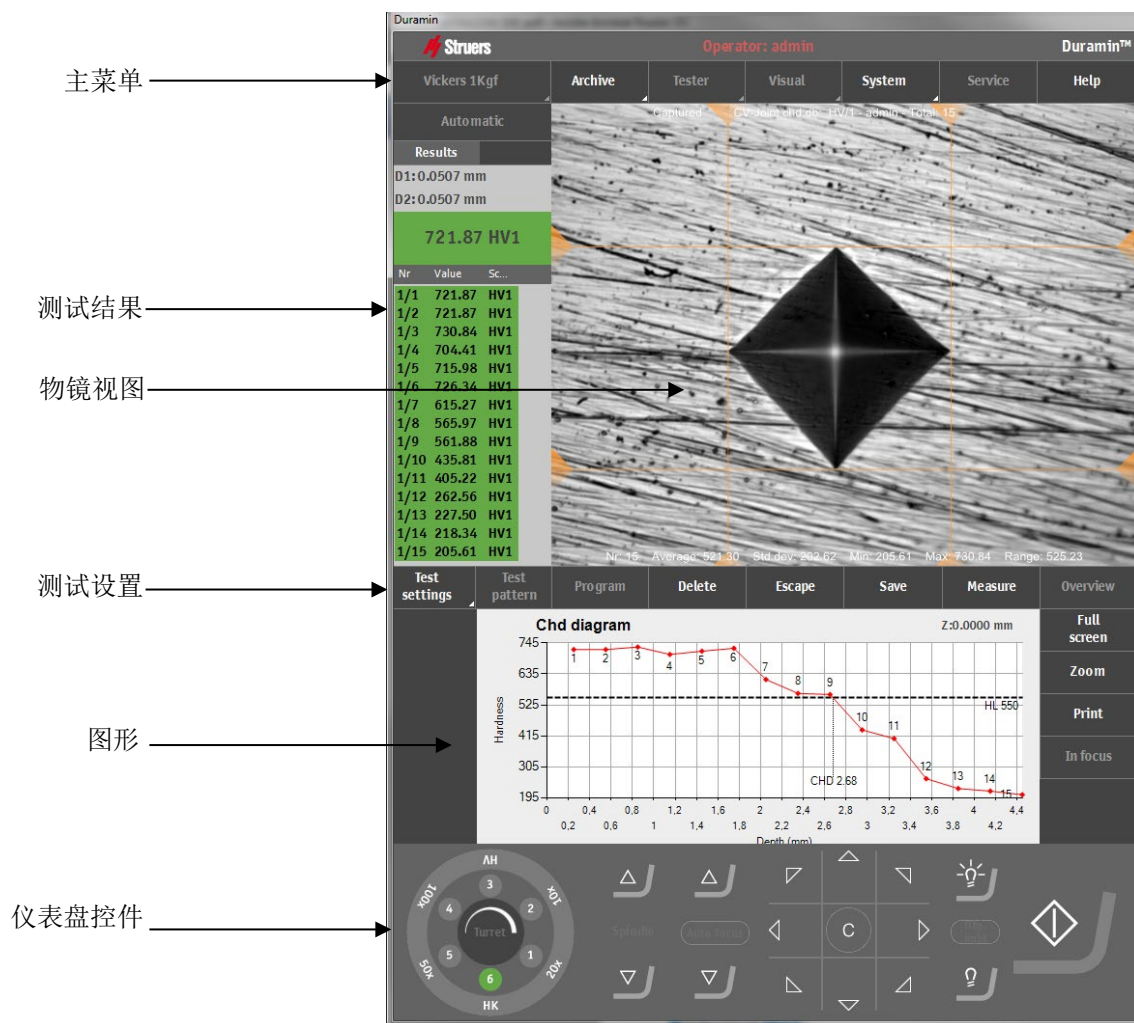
Duramin

Struers Operator: admin Duramin™

主菜单

Vickers 1Kgf | Archive | Tester | Visual | System | Service | Help

Automatic

Captured CV-Joint chd.de HV/1 - admin - Total: 15

Results

D1: 0.0507 mm
D2: 0.0507 mm

721.87 HV1

测试结果

| Nr | Value | Sc... |
|---|---|---|
| 1/1 | 721.87 | HV1 |
| 1/2 | 721.87 | HV1 |
| 1/3 | 730.84 | HV1 |
| 1/4 | 704.41 | HV1 |
| 1/5 | 715.98 | HV1 |
| 1/6 | 726.34 | HV1 |
| 1/7 | 615.27 | HV1 |
| 1/8 | 565.97 | HV1 |
| 1/9 | 561.88 | HV1 |
| 1/10 | 435.81 | HV1 |
| 1/11 | 405.22 | HV1 |
| 1/12 | 262.56 | HV1 |
| 1/13 | 227.50 | HV1 |
| 1/14 | 218.34 | HV1 |
| 1/15 | 205.61 | HV1 |

物镜视图

Nr: 15 Average: 521.30 Std.dev: 202.62 Min: 205.61 Max: 730.84 Range: 525.23

测试设置

Test settings | Test pattern | Program | Delete | Escape | Save | Measure | Overview

Chd diagram Z:0.0000 mm

Full screen
Zoom
Print
In focus

图形

Hardness
745
635
525
415
305
195
1 2 3 4 5 6 7 8 9 10 11 12 13 14 15
HL 550
CHD 2.68
0 0,4 0,8 1,2 1,6 2 2,4 2,8 3,2 3,6 4 4,4
0,2 0,6 1 1,4 1,8 2,2 2,6 3 3,4 3,8 4,2
Depth (mm)

仪表盘控件

HV 10x 20x HK 50x 100x
3 2 1 6 5 4
Turret
Spindle
Auto focus
C